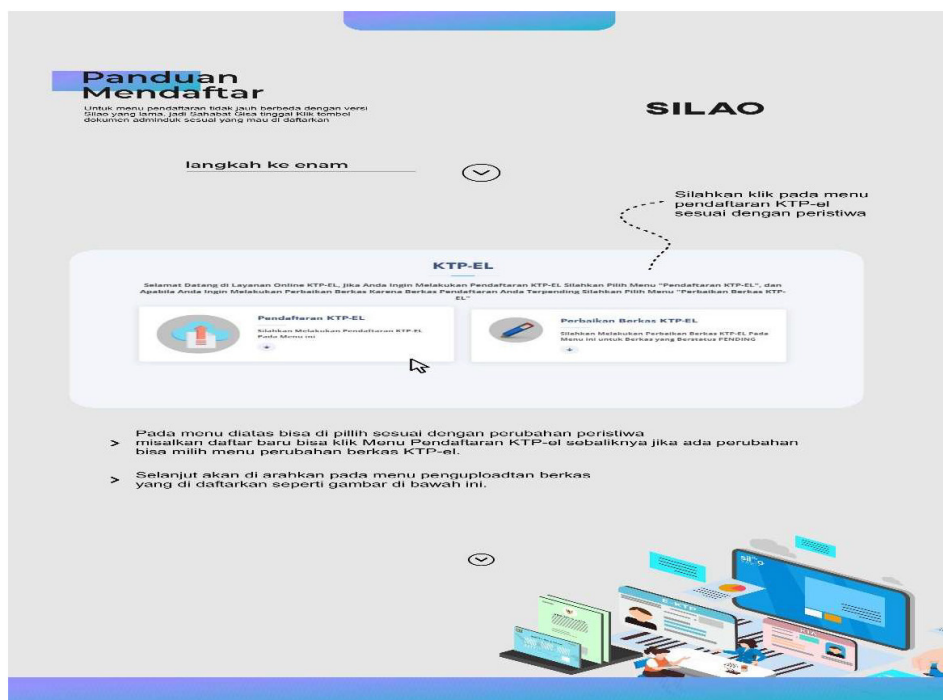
Panduan Mendaftar

Untuk menu pendaftaran tidak jauh berbeda dengan versi Silao yang lama, jadi Sahabat Gisa tinggal Klik tombol dokumen adminduk sesuai yang mau di daftarkan

SILAO

langkah ke enam

Silahkan klik pada menu pendaftaran KTP-el sesuai dengan peristiwa

KTP-EL

Selamat Datang di Layanan Online KTP-EL, Jika Anda Ingin Melakukan Pendaftaran KTP-EL Silahkan Pilih Menu "Pendaftaran KTP-EL", dan Apabila Anda Ingin Melakukan Perbaikan Berkas Karena Berkas Pendaftaran Anda Terpending Silahkan Pilih Menu "Perbaikan Berkas KTP-EL"

Pendaftaran KTP-EL

Silahkan Melakukan Pendaftaran KTP-EL Pada Menu ini

+

Perbaikan Berkas KTP-EL

Silahkan Melakukan Perbaikan Berkas KTP-EL Pada Menu ini untuk Berkas yang Berstatus PENDING

+

> Pada menu diatas bisa di pilih sesuai dengan perubahan peristiwa misalkan daftar baru bisa klik Menu Pendaftaran KTP-el sebaliknya jika ada perubahan bisa milih menu perubahan berkas KTP-el.

> Selanjut akan di arahkan pada menu penguploadtan berkas yang di daftarkan seperti gambar di bawah ini.

silao